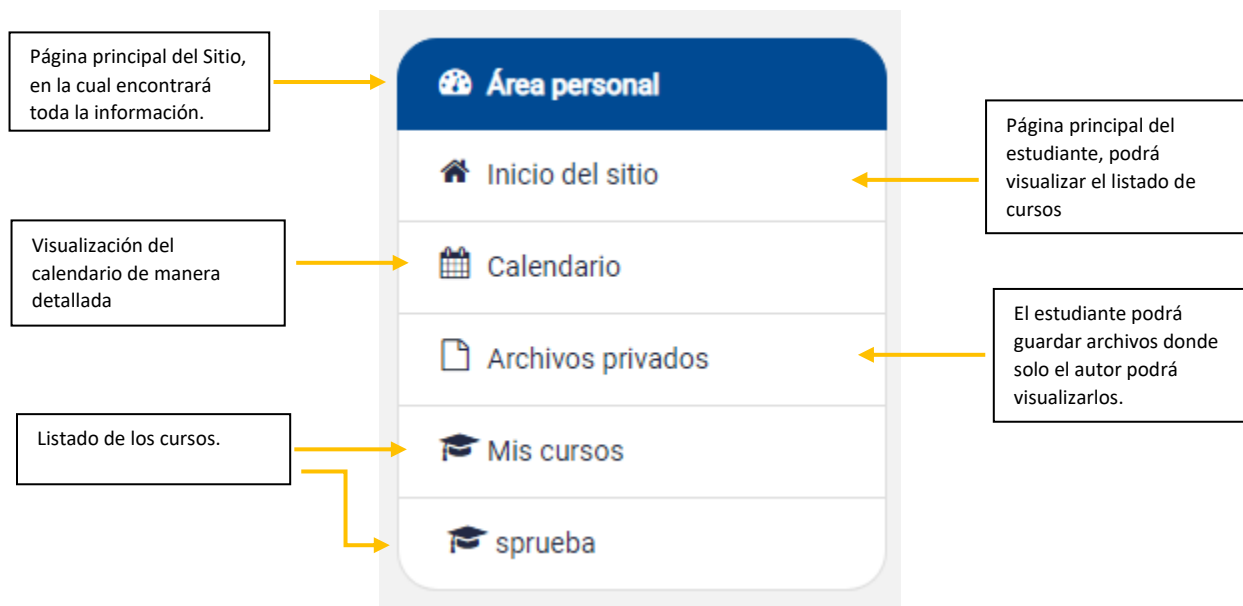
Página principal del Sitio, en la cual encontrará toda la información.

Área personal

Página principal del estudiante, podrá visualizar el listado de cursos

Inicio del sitio

Visualización del calendario de manera detallada

Calendario

El estudiante podrá guardar archivos donde solo el autor podrá visualizarlos.

Archivos privados

Listado de los cursos.

Mis cursos

sprueba